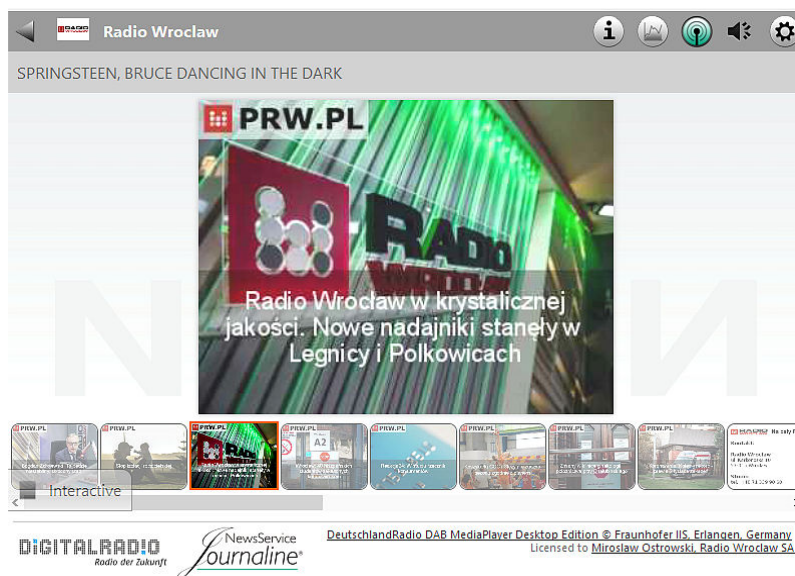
Radio Wroclaw

SPRINGSTEEN, BRUCE DANCING IN THE DARK

PRW.PL

RADIO WROCŁAW

Radio Wrocław w krystalicznej jakości. Nowe nadajniki stanęły w Legnicy i Polkowicach

PRW.PL PRW.PL PRW.PL PRW.PL PRW.PL PRW.PL PRW.PL

A2

Interactive

DIGITALRADIO Radio der Zukunft

NewsService Journaline

DeutschlandRadio DAB MediaPlayer Desktop Edition © Fraunhofer IIS, Erlangen, Germany
Licensed to Miroslaw Ostrowski, Radio Wroclaw SA